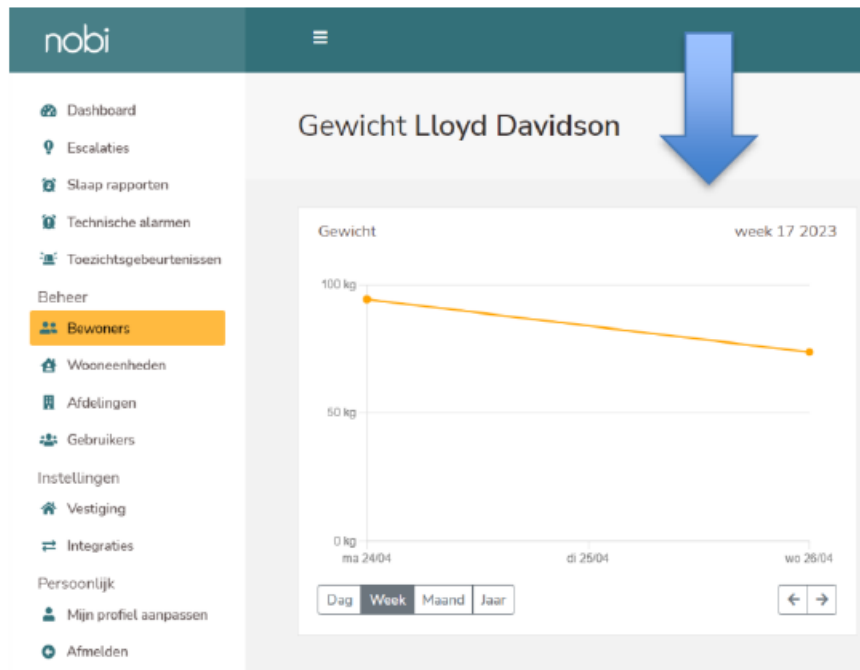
nobi

Dashboard
Escalaties
Slaap rapporten
Technische alarmen
Toezichtsgebeurtenissen

Beheer
Bewoners
Wooneenheden
Afdelingen
Gebruikers

Instellingen
Vestiging
Integraties

Persoonlijk
Mijn profiel aanpassen
Afmelden

Gewicht Lloyd Davidson

Gewicht

week 17 2023

100 kg
50 kg
0 kg
ma 24/04
di 25/04
wo 26/04

Dag
Week
Maand
Jaar
←
→